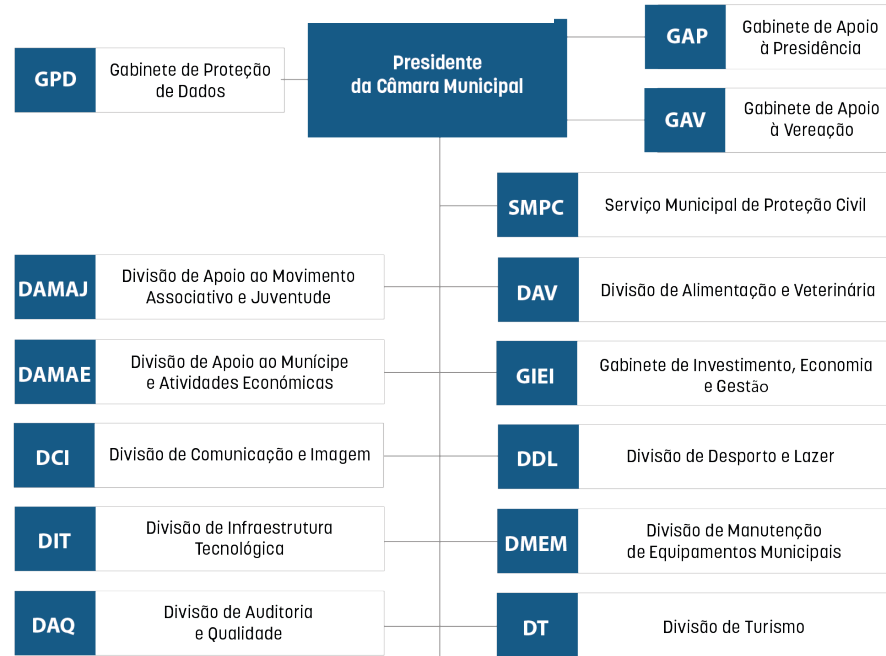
Presidente da Câmara Municipal

GAP Gabinete de Apoio à Presidência

GAV Gabinete de Apoio à Vereação

GPD Gabinete de Proteção de Dados

SMPC Serviço Municipal de Proteção Civil

DAMAJ Divisão de Apoio ao Movimento Associativo e Juventude

DAV Divisão de Alimentação e Veterinária

DAMAE Divisão de Apoio ao Munícipe e Atividades Económicas

GIEI Gabinete de Investimento, Economia e Gestão

DCI Divisão de Comunicação e Imagem

DDL Divisão de Desporto e Lazer

DIT Divisão de Infraestrutura Tecnológica

DMEM Divisão de Manutenção de Equipamentos Municipais

DAQ Divisão de Auditoria e Qualidade

DT Divisão de Turismo